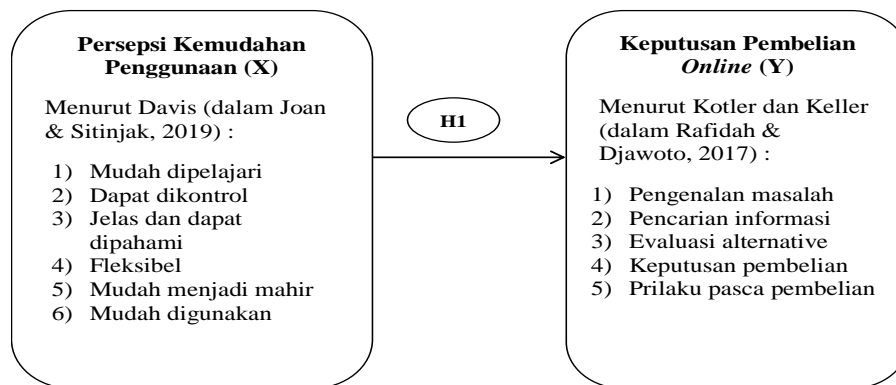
**Persepsi Kemudahan Penggunaan (X)**

Menurut Davis (dalam Joan & Sitinjak, 2019) :

1) Mudah dipelajari
2) Dapat dikontrol
3) Jelas dan dapat dipahami
4) Fleksibel
5) Mudah menjadi mahir
6) Mudah digunakan

H1

**Keputusan Pembelian *Online* (Y)**

Menurut Kotler dan Keller (dalam Rafidah & Djawoto, 2017) :

1) Pengenalan masalah
2) Pencarian informasi
3) Evaluasi alternative
4) Keputusan pembelian
5) Prilaku pasca pembelian